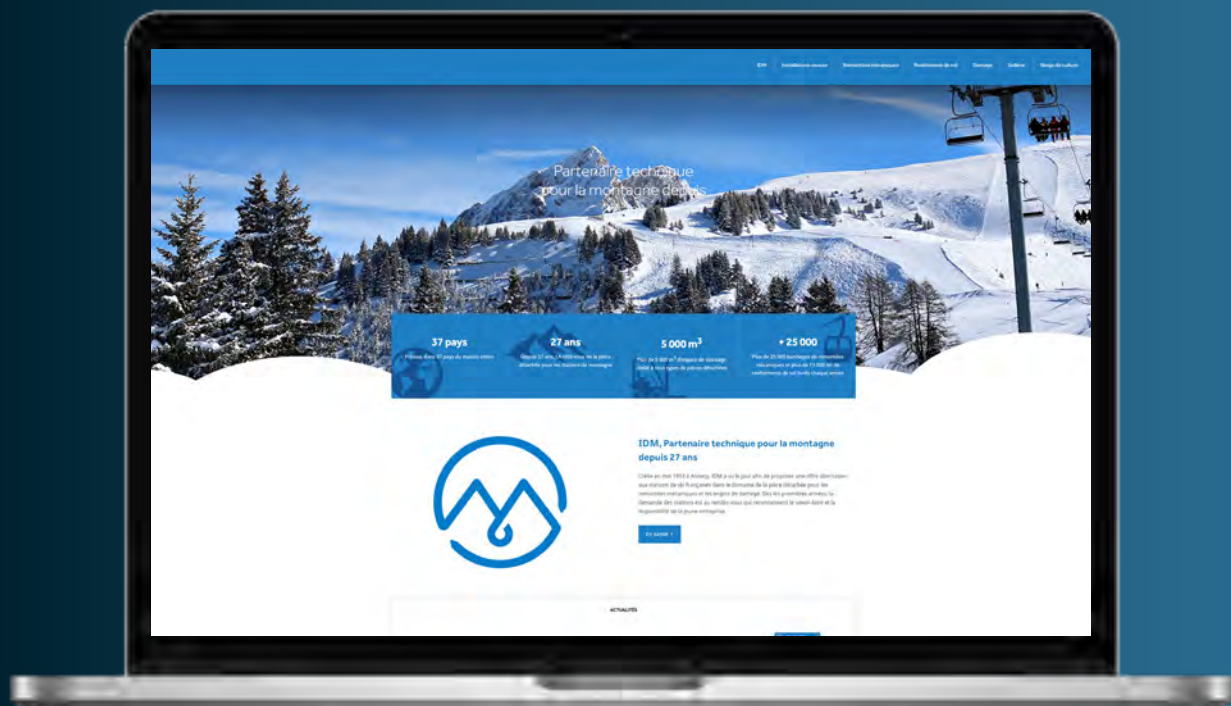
IDM	Installations neuves	Remontées mécaniques	Revêtements de sol	Damage	Galerie	Neige de culture

Partenaire technique pour la montagne depuis

37 pays
Présent dans 37 pays du monde entier

27 ans
Depuis 27 ans, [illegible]

5 000 m$^3$
Plus de 5 000 m$^3$ d'espace de stockage dédié à vos pièces détachées

+ 25 000
Plus de 25 000 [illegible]

IDM, Partenaire technique pour la montagne depuis 27 ans

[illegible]

EN SAVOIR +

ACTUALITÉS